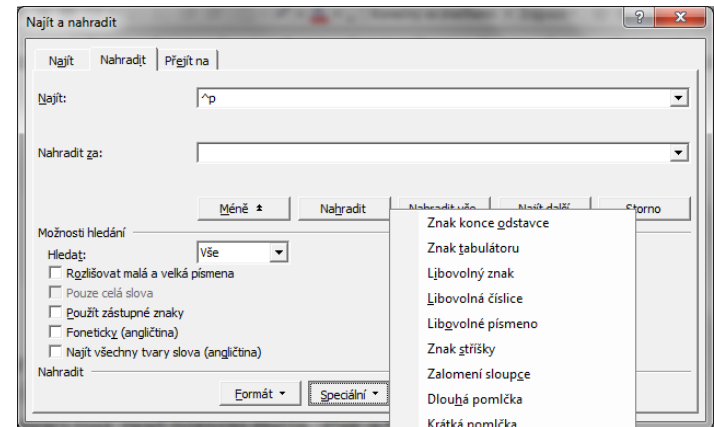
Najít a nahradit

?

Najít | Nahradit | Přejít na

Najít: ^p

Nahradit za:

Méně ⇑ | Nahradit | Nahradit vše | Najít další | Storno

Možnosti hledání

Hledat: Vše

Rozlišovat malá a velká písmena

Pouze celá slova

Použít zástupné znaky

Foneticky (angličtina)

Najít všechny tvary slova (angličtina)

Nahradit

Formát ▾ | Speciální ▾

Znak konce odstavce

Znak tabulátoru

Libovolný znak

Libovolná číslice

Libovolné písmeno

Znak stříšky

Zalomení sloupce

Dlouhá pomlčka

Krátká pomlčka